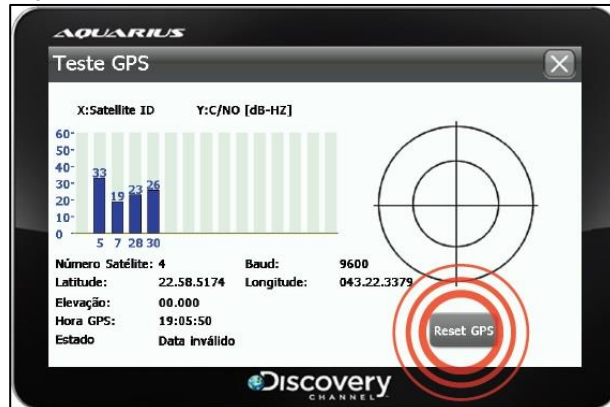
AQUARIUS

Teste GPS

X:Satellite ID Y:C/NO [dB-HZ]

60-
50-
40-
30-
20-
10-
0

33 19 23 26

5 7 28 30

Número Satélite: 4
Baud: 9600
Latitude: 22.58.5174
Longitude: 043.22.3379
Elevação: 00.000
Hora GPS: 19:05:50
Estado Data inválido

Reset GPS

Discovery
CHANNEL